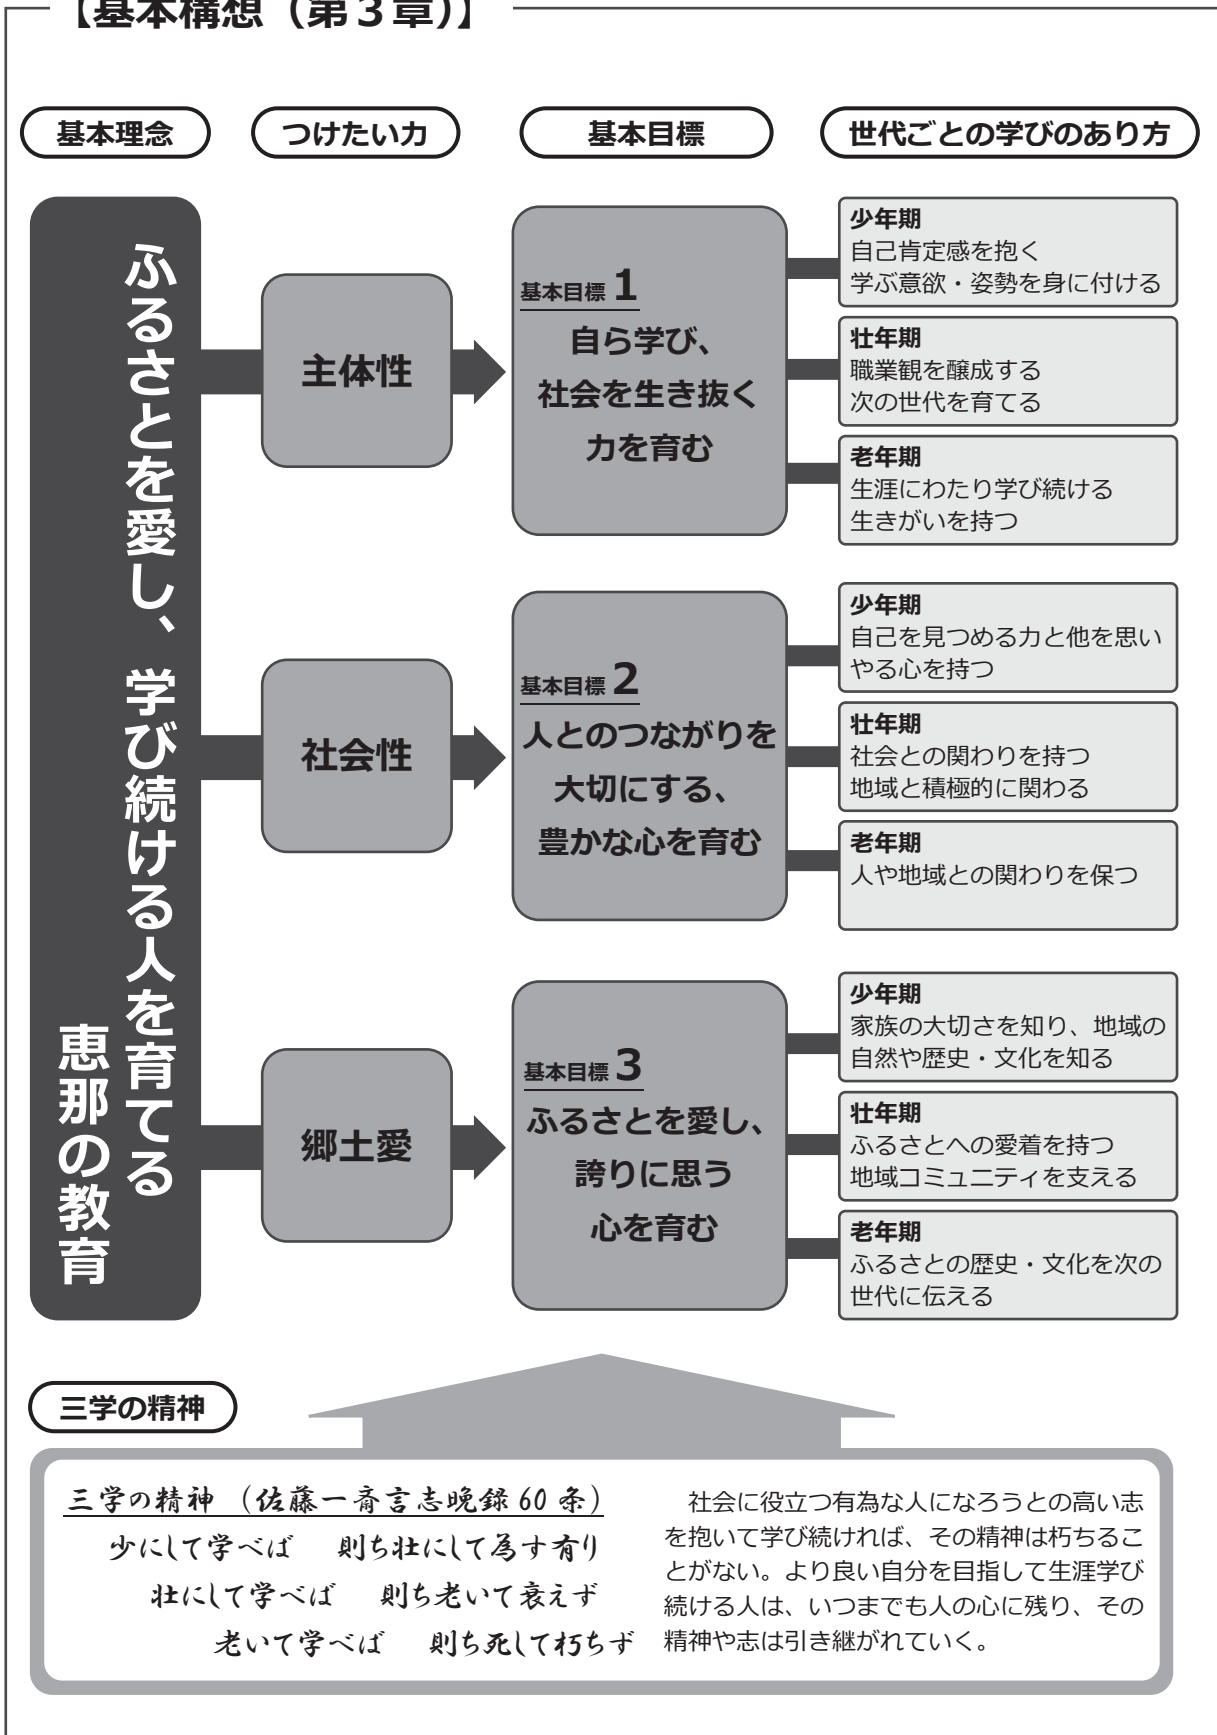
【基本構想（第３章）】

基本理念

つけたい力

基本目標

世代ごとの学びのあり方

ふるさとを愛し、学び続ける人を育てる
恵那の教育

主体性

基本目標 1
自ら学び、
社会を生き抜く
力を育む

少年期
自己肯定感を抱く
学ぶ意欲・姿勢を身に付ける

壮年期
職業観を醸成する
次の世代を育てる

老年期
生涯にわたり学び続ける
生きがいを持つ

社会性

基本目標 2
人とのつながりを
大切にする、
豊かな心を育む

少年期
自己を見つめる力と他を思いやる心を持つ

壮年期
社会との関わりを持つ
地域と積極的に関わる

老年期
人や地域との関わりを保つ

郷土愛

基本目標 3
ふるさとを愛し、
誇りに思う
心を育む

少年期
家族の大切さを知り、地域の自然や歴史・文化を知る

壮年期
ふるさとへの愛着を持つ
地域コミュニティを支える

老年期
ふるさとの歴史・文化を次の世代に伝える

三学の精神

三学の精神（佐藤一斎言志晩録 60 条）
少にして学べば　則ち壮にして為す有り
壮にして学べば　則ち老いて衰えず
老いて学べば　則ち死して朽ちず

社会に役立つ有為な人になろうとの高い志を抱いて学び続ければ、その精神は朽ちることがない。より良い自分を目指して生涯学び続ける人は、いつまでも人の心に残り、その精神や志は引き継がれていく。